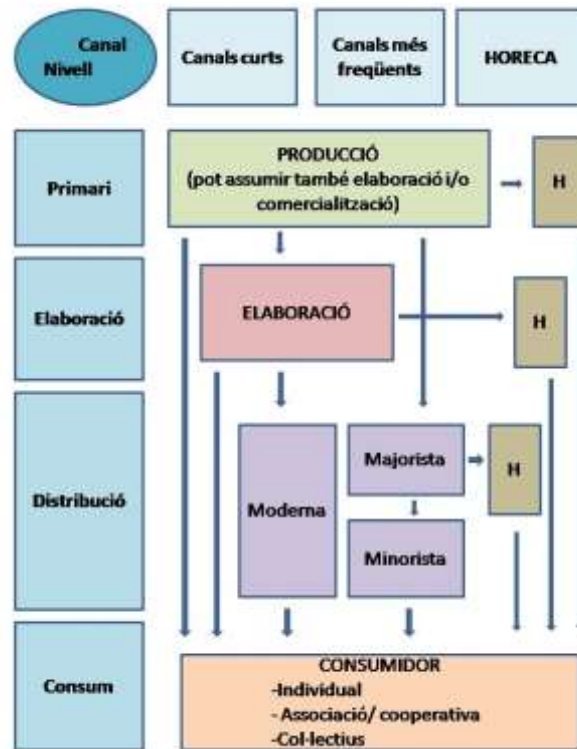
Canal
Nivell

Canals curts

Canals més freqüents

HORECA

Primari

PRODUCCIÓ
(pot assumir també elaboració i/o comercialització)

H

Elaboració

ELABORACIÓ

H

Distribució

Moderna

Majorista

H

Minorista

Consum

CONSUMIDOR
-Individual
- Associació/ cooperativa
-Col·lectius